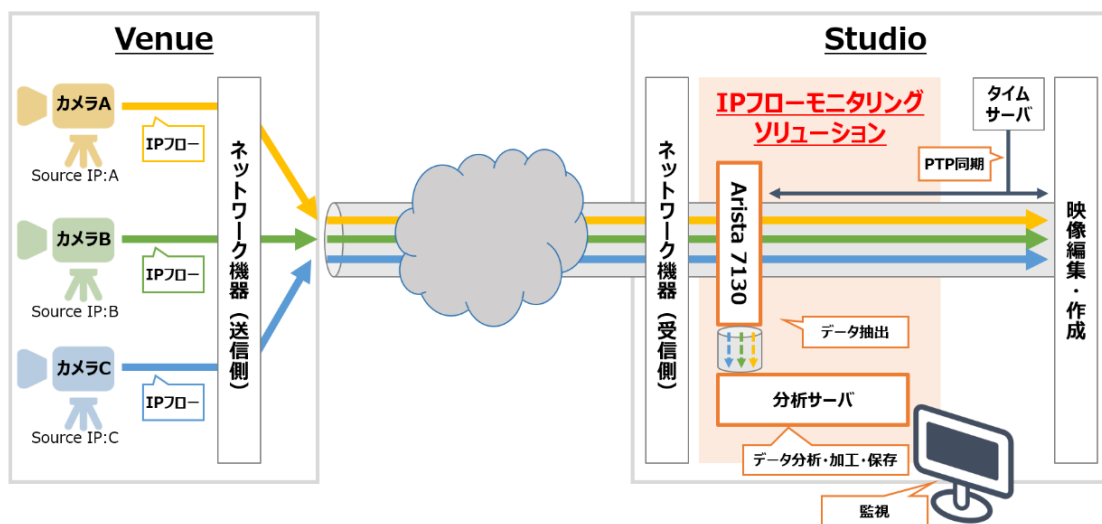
Venue

カメラA
IPフロー
Source IP:A

カメラB
IPフロー
Source IP:B

カメラC
IPフロー
Source IP:C

ネットワーク機器（送信側）

Studio

ネットワーク機器（受信側）

IPフローモニタリングソリューション

タイムサーバ

PTP同期

Arista 7130

データ抽出

分析サーバ

データ分析・加工・保存

監視

映像編集・作成